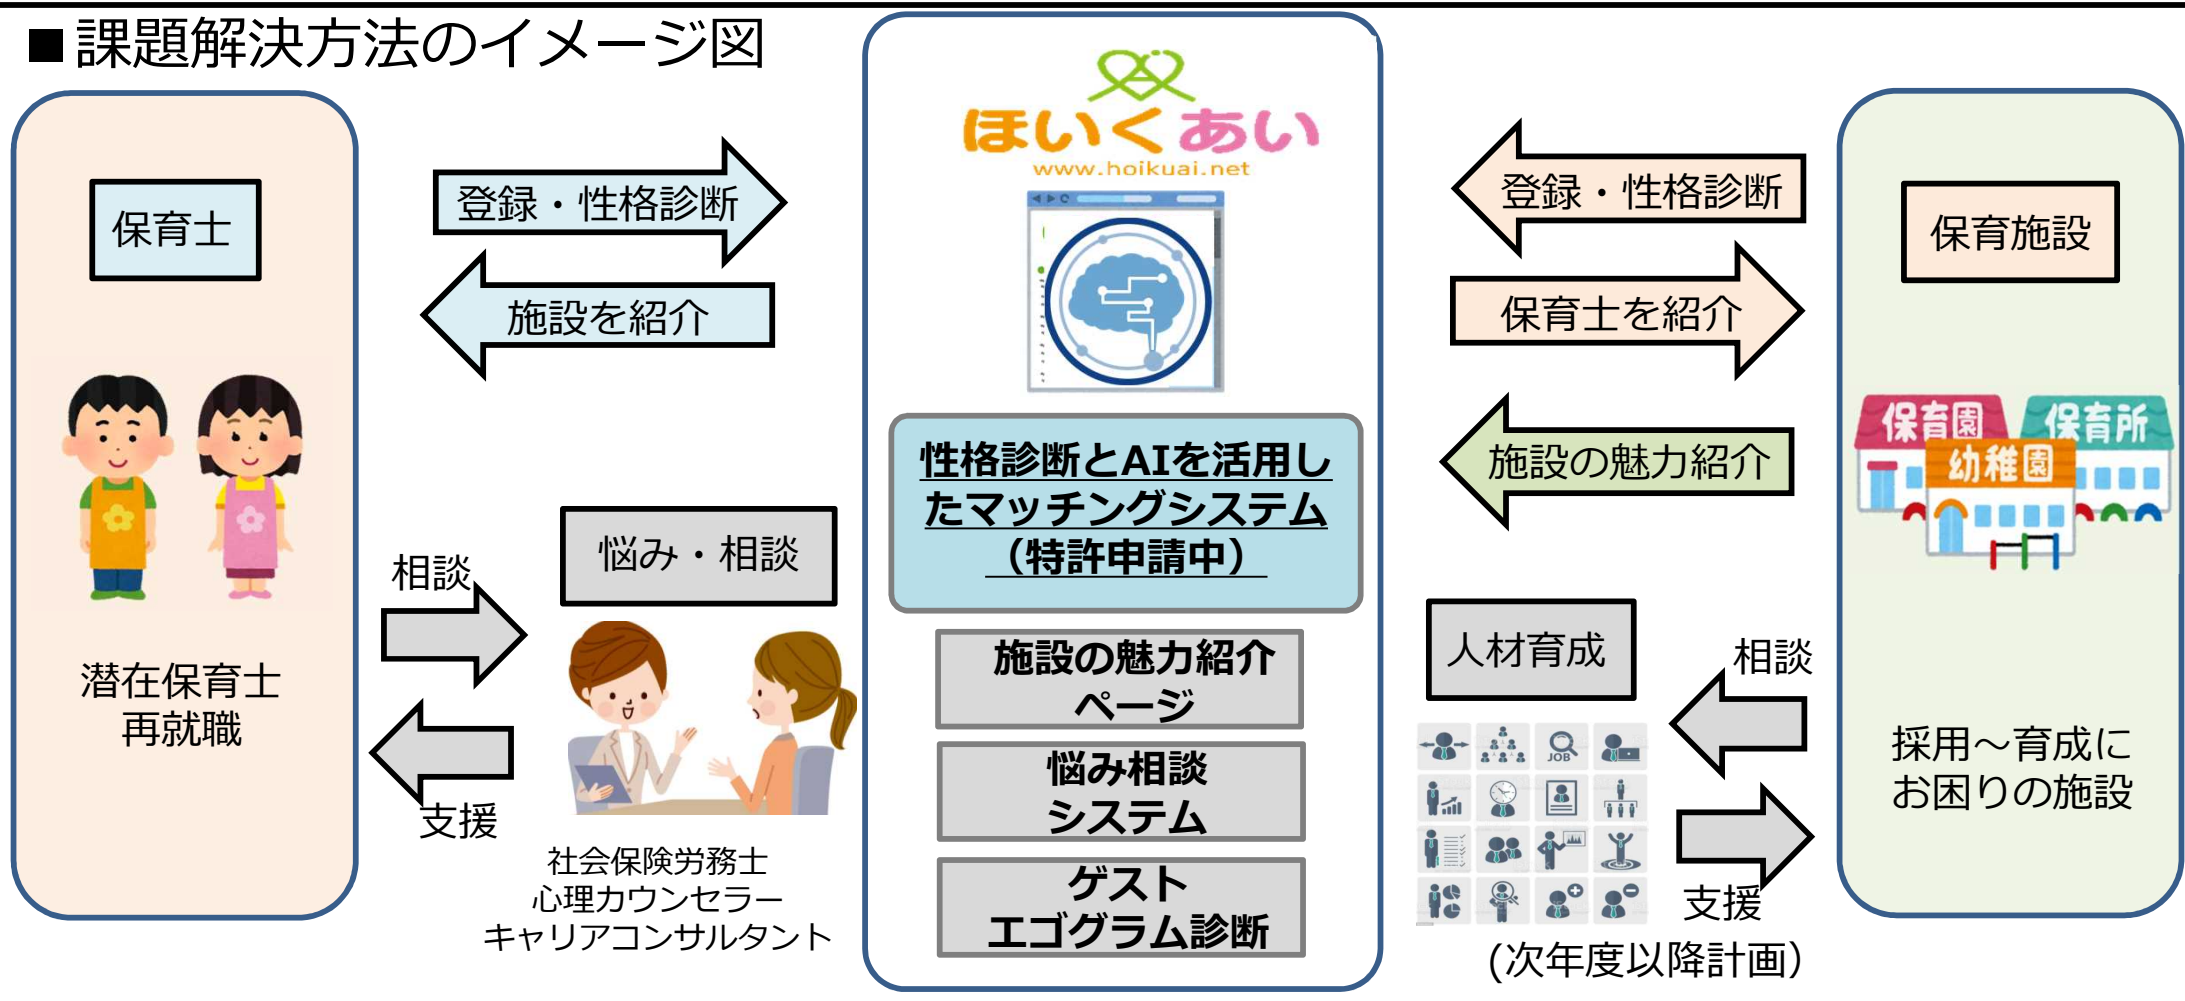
■課題解決方法のイメージ図

保育士

登録・性格診断

施設を紹介

潜在保育士
再就職

相談

悩み・相談

支援

社会保険労務士
心理カウンセラー
キャリアコンサルタント

ほいくあい
www.hoikuai.net

性格診断とAIを活用したマッチングシステム（特許申請中）

施設の魅力紹介ページ

悩み相談システム

ゲスト
エゴグラム診断

登録・性格診断

保育士を紹介

施設の魅力紹介

人材育成

JOB

相談

支援

（次年度以降計画）

保育施設

保育園
保育所
幼稚園

採用～育成に
お困りの施設